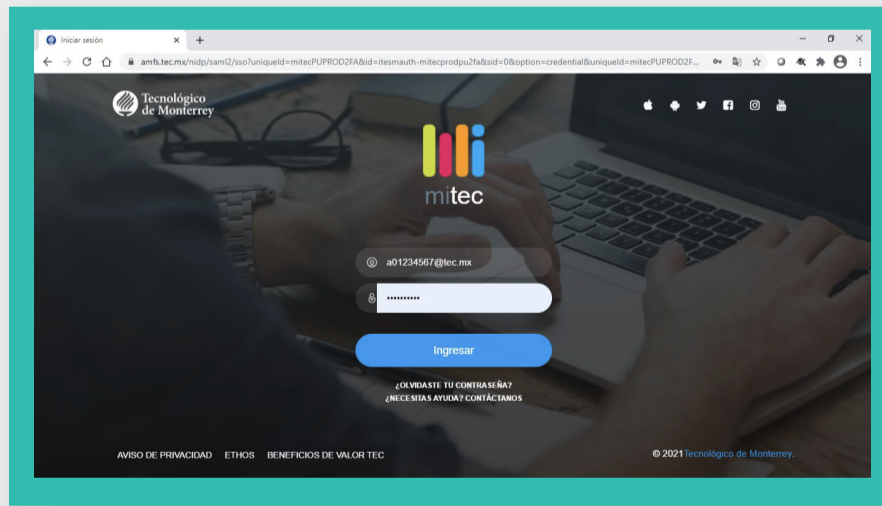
Iniciar sesión
amfs.tec.mx/nidp/saml2/sso?uniqueId=mitecPUPROD2FA&id=itesmauth-mitecprodpu2fa&sid=0&option=credential&uniqueId=mitecPUPROD2F...

Tecnológico de Monterrey

mitec

a01234567@tec.mx

••••••••••

Ingresar

¿OLVIDASTE TU CONTRASEÑA?
¿NECESITAS AYUDA? CONTÁCTANOS

AVISO DE PRIVACIDAD ETHOS BENEFICIOS DE VALOR TEC

© 2021 Tecnológico de Monterrey.